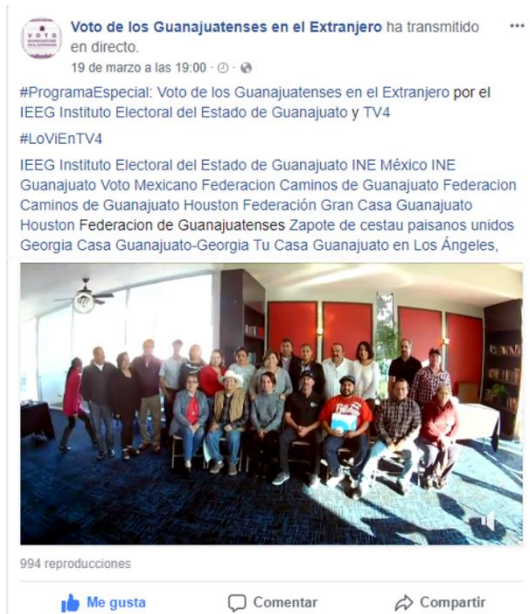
VOTO

Voto de los Guanajuatenses en el Extranjero ha transmitido en directo.
19 de marzo a las 19:00 ·

#ProgramaEspecial: Voto de los Guanajuatenses en el Extranjero por el IEEG Instituto Electoral del Estado de Guanajuato y TV4

#LoViEnTV4

IEEG Instituto Electoral del Estado de Guanajuato INE México INE Guanajuato Voto Mexicano Federacion Caminos de Guanajuato Federacion Caminos de Guanajuato Houston Federación Gran Casa Guanajuato Houston Federacion de Guanajuatenses Zapote de cestau paisanos unidos Georgia Casa Guanajuato-Georgia Tu Casa Guanajuato en Los Ángeles,

994 reproducciones

Me gusta Comentar Compartir